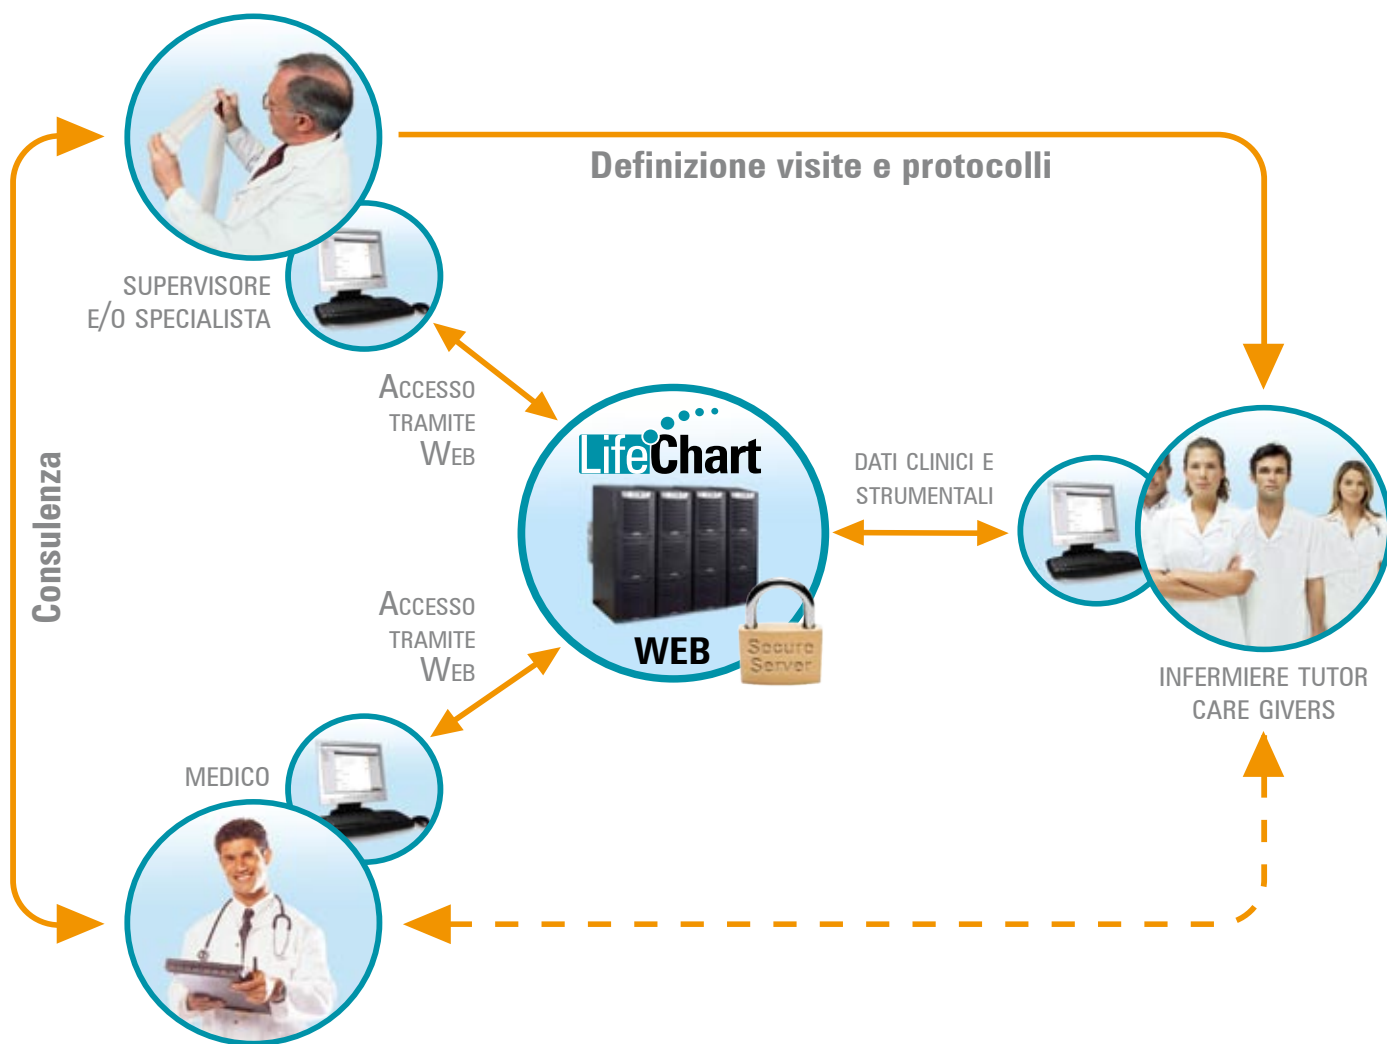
Definizione visite e protocolli

SUPERVISORE
E/O SPECIALISTA

ACCESSO
TRAMITE
WEB

LifeChart

DATI CLINICI E
STRUMENTALI

Consulenza

ACCESSO
TRAMITE
WEB

WEB

Secure
Server

INFERMIERE TUTOR
CARE GIVERS

MEDICO